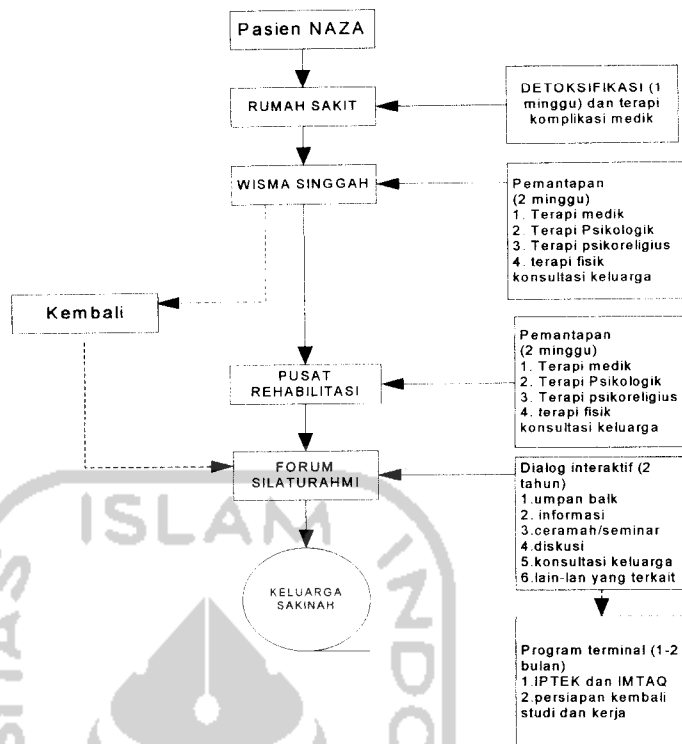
Pasien NAZA

RUMAH SAKIT

DETOKSIFIKASI (1 minggu) dan terapi komplikasi medik

WISMA SINGGAH

Pemantapan (2 minggu)
1. Terapi medik
2. Terapi Psikologik
3. Terapi psikoreligius
4. terapi fisik
konsultasi keluarga

Kembali

PUSAT REHABILITASI

Pemantapan (2 minggu)
1. Terapi medik
2. Terapi Psikologik
3. Terapi psikoreligius
4. terapi fisik
konsultasi keluarga

FORUM SILATURAHMI

Dialog interaktif (2 tahun)
1.umpan balk
2. informasi
3.ceramah/seminar
4.diskusi
5.konsultasi keluarga
6.lain-lan yang terkait

KELUARGA SAKINAH

Program terminal (1-2 bulan)
1.IPTEK dan IMTAQ
2.persiapan kembali studi dan kerja

ISLAM